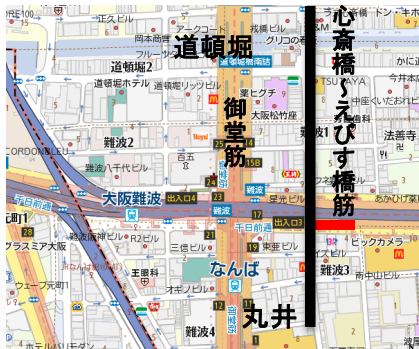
道頓堀
御堂筋
心斎橋〜えびす橋筋
丸井
道頓堀2
道頓堀ホテル
岡本商店
フルーツ
グリコの看板
道頓堀商店街
蟹ビクチャ
大阪松竹座
難波1
法善寺
難波2
難波八千代ビル
百五
大阪難波
出入口4
出入口3
出入口5
千日前通
難波
なんば
R2ビル
三信ビル
王殿科
オーキビル
なんば南海ビル
難波3
難波4
ビックカメラ
プラスミア大阪
25
24
15B
16
17
14
18
19
22
13
12
11
中座
今井本
元町1
元町1
PL
CORDONBLEU